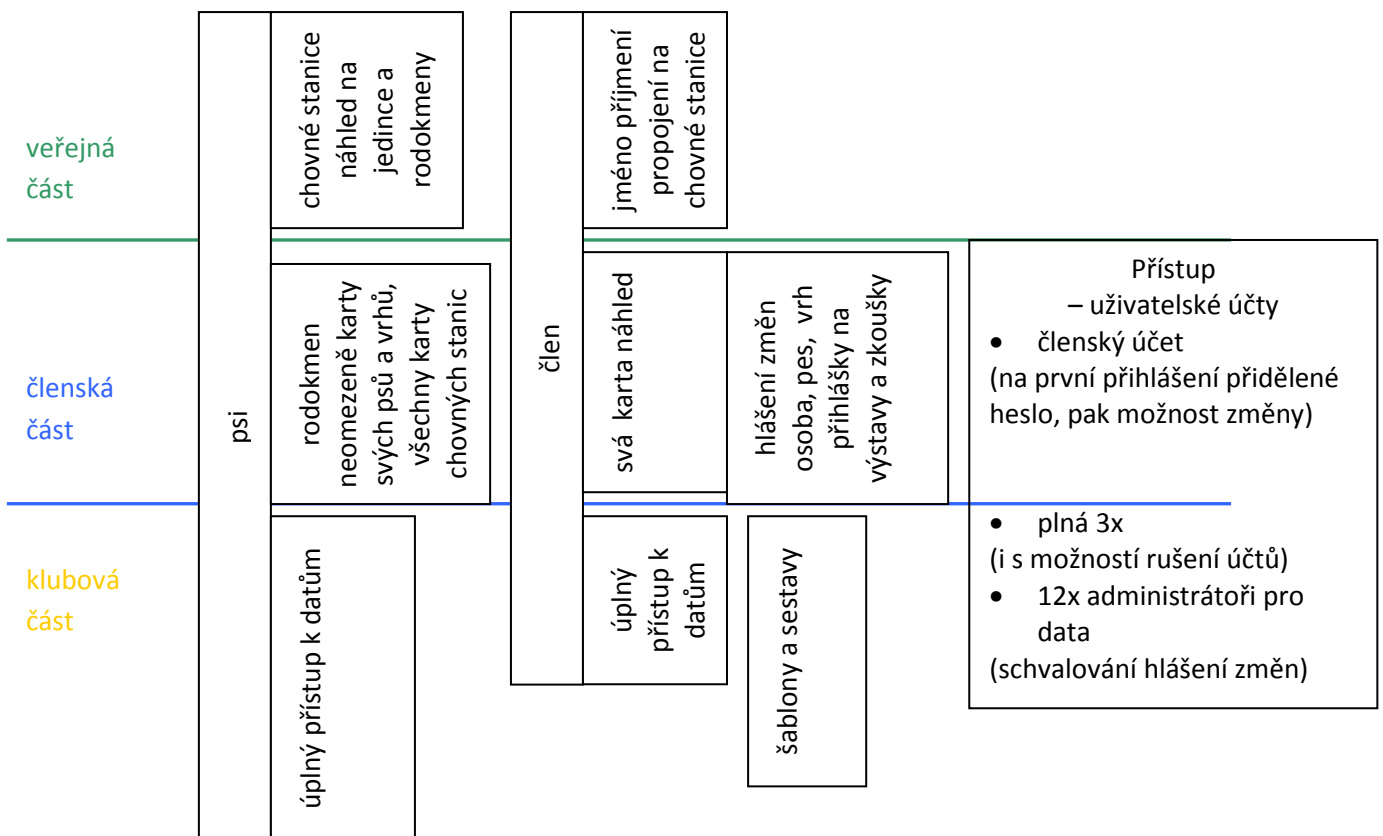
veřejná část

členská část

klubová část

psi

chovné stanice náhled na jedince a rodokmeny

rodokmen neomezeně karty svých psů a vrhů, všechny karty chovných stanic

úplný přístup k datům

člen

jméno příjmení propojení na chovné stanice

svá karta náhled

hlášení změn osoba, pes, vrh přihlášky na výstavy a zkoušky

úplný přístup k datům

šablony a sestavy

Přístup
– uživatelské účty

• členský účet
(na první přihlášení přidělené heslo, pak možnost změny)

• plná 3x
(i s možností rušení účtů)

• 12x administrátoři pro data
(schvalování hlášení změn)